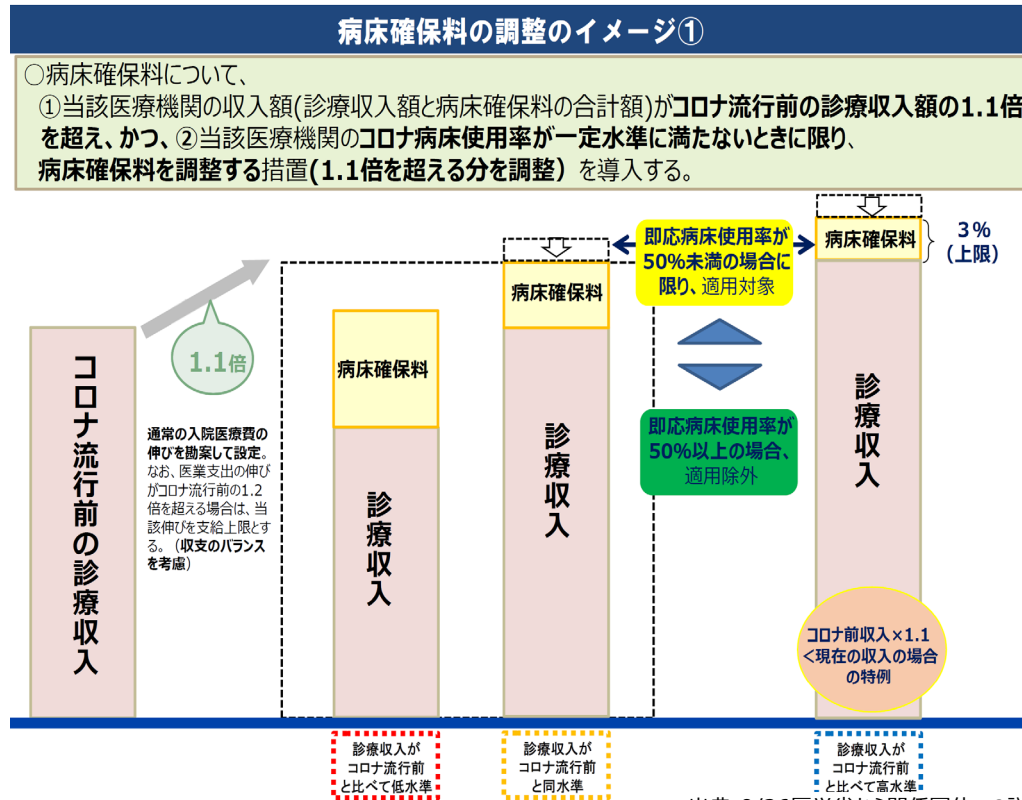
病床確保料の調整のイメージ①

○病床確保料について、
①当該医療機関の収入額(診療収入額と病床確保料の合計額)がコロナ流行前の診療収入額の1.1倍を超え、かつ、②当該医療機関のコロナ病床使用率が一定水準に満たないときに限り、病床確保料を調整する措置(1.1倍を超える分を調整)を導入する。

コロナ流行前の診療収入

1.1倍

通常の入院医療費の伸びを勘案して設定。なお、医業支出の伸びがコロナ流行前の1.2倍を超える場合は、当該伸びを支給上限とする。(収支のバランスを考慮)

病床確保料

診療収入

病床確保料

診療収入

即応病床使用率が50%未満の場合に限り、適用対象

即応病床使用率が50%以上の場合、適用除外

病床確保料

3%
(上限)

診療収入

コロナ前収入×1.1<現在の収入の場合の特例

診療収入がコロナ流行前と比べて低水準

診療収入がコロナ流行前と同水準

診療収入がコロナ流行前と比べて高水準